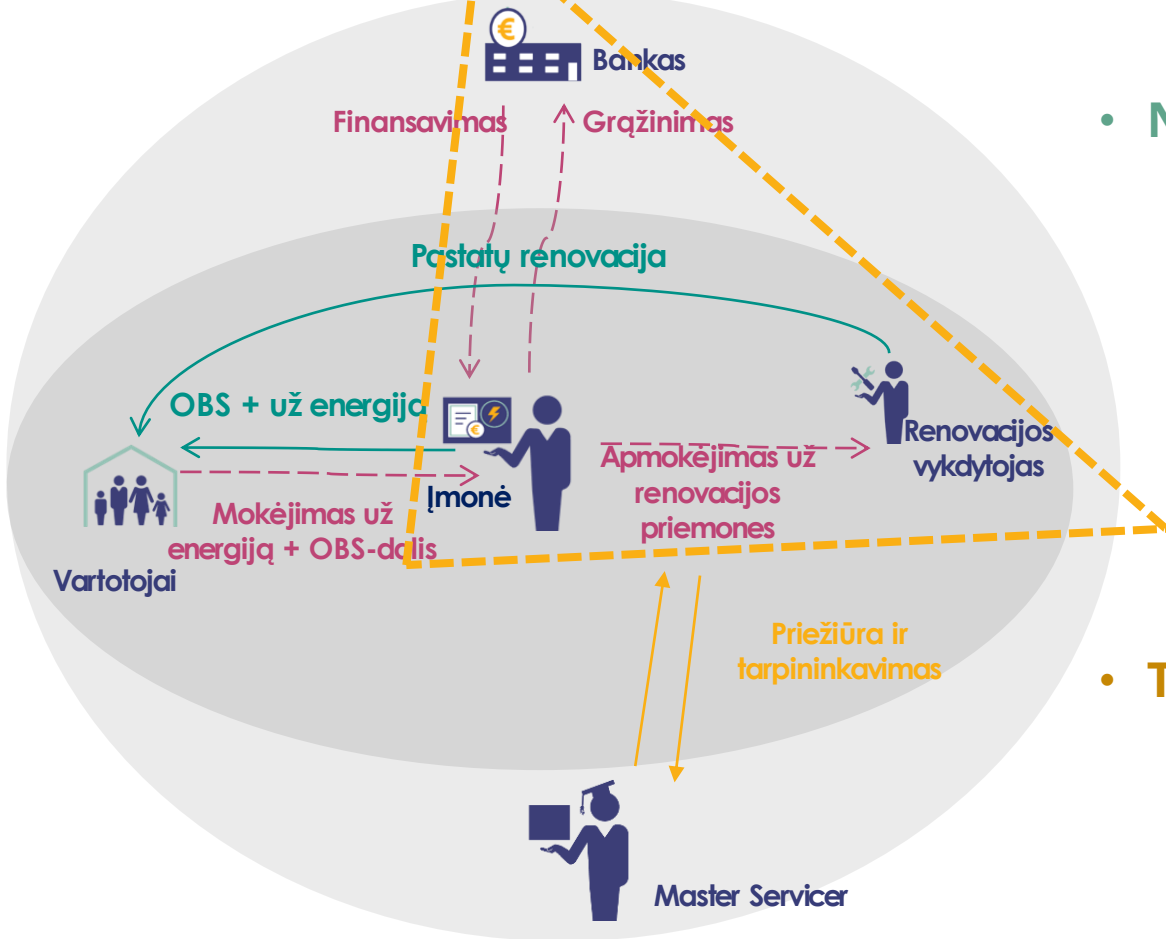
Bankas

Finansavimas

Grąžinimas

Pastatų renovacija

OBS + už energiją

Renovacijos vykdytojas

Apmokėjimas už renovacijos priemones

Įmonė

Mokėjimas už energiją + OBS-dalis

Vartotojai

Priežiūra ir tarpininkavimas

Master Servicer

• N

• T